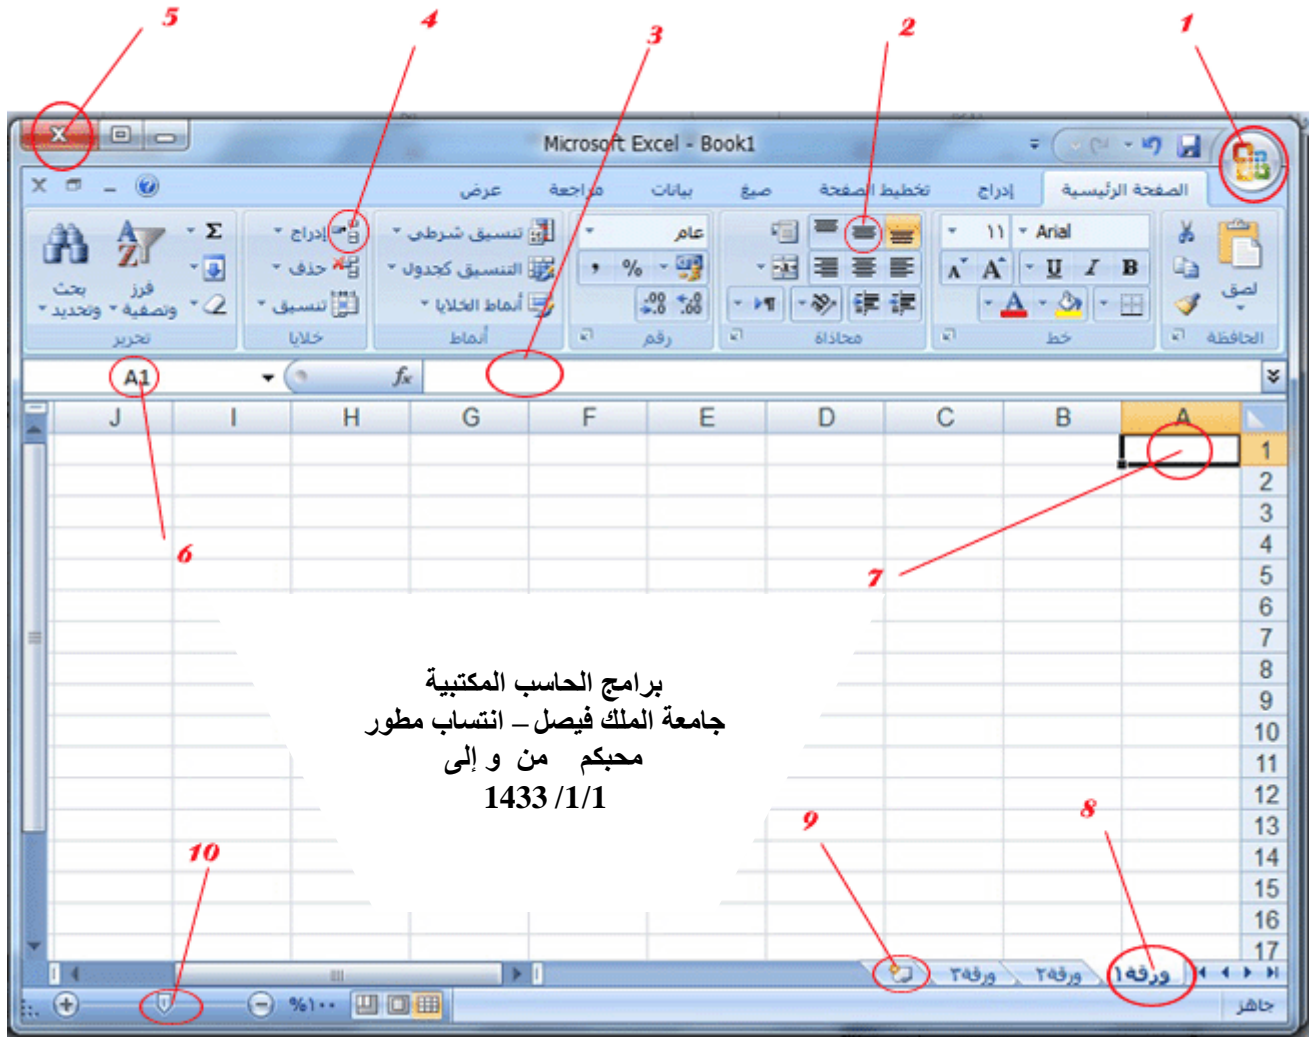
5 4 3 2 1

Microsoft Excel - Book1

الصفحة الرئيسية إدراج تخطيط الصفحة صيغ بيانات مراجعة عرض

لصق
الحافظة

Arial ١١
B I U
خط

محاذاة

عام
% ,
رقم

تنسيق شرطي
التنسيق كجدول
أنماط الخلايا
أنماط

إدراج
حذف
تنسيق
خلايا

Σ
فرز وتصفية
بحث وتحديد
تحرير

A1
$f_x$

| J | I | H | G | F | E | D | C | B | A |
|---|---|---|---|---|---|---|---|---|---|

1 2 3 4 5 6 7 8 9 10 11 12 13 14 15 16 17

6 7

برامج الحاسب المكتبية
جامعة الملك فيصل – انتساب مطور
محبكم من و إلى
1433 /1/1

10 9 8

ورقة١ ورقة٢ ورقة٣

جاهز

%١٠٠